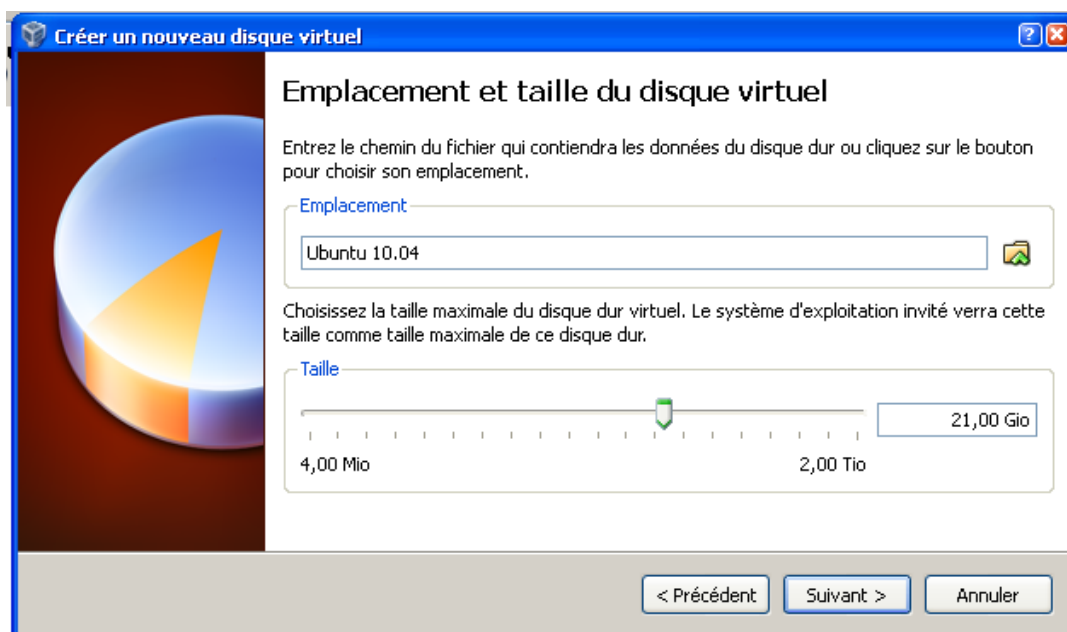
Créer un nouveau disque virtuel

Emplacement et taille du disque virtuel

Entrez le chemin du fichier qui contiendra les données du disque dur ou cliquez sur le bouton pour choisir son emplacement.

Emplacement

Ubuntu 10.04

Choisissez la taille maximale du disque dur virtuel. Le système d'exploitation invité verra cette taille comme taille maximale de ce disque dur.

Taille

21,00 Gio

4,00 Mio

2,00 Tio

< Précédent

Suivant >

Annuler